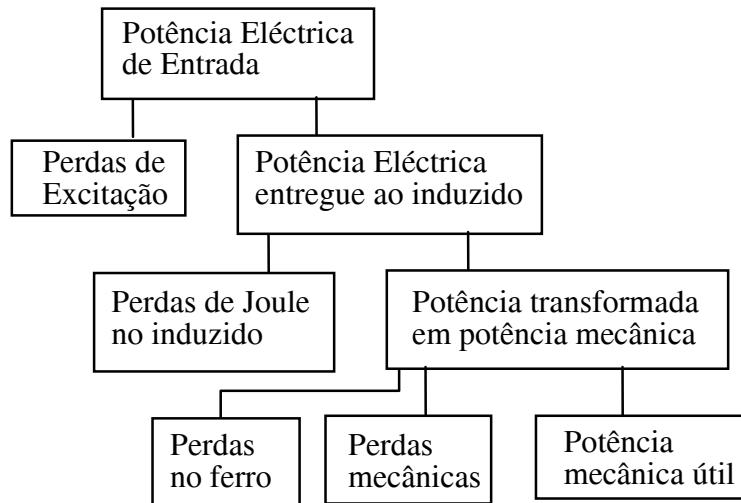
Potência Eléctrica de Entrada

Perdas de Excitação

Potência Eléctrica entregue ao induzido

Perdas de Joule no induzido

Potência transformada em potência mecânica

Perdas no ferro

Perdas mecânicas

Potência mecânica útil